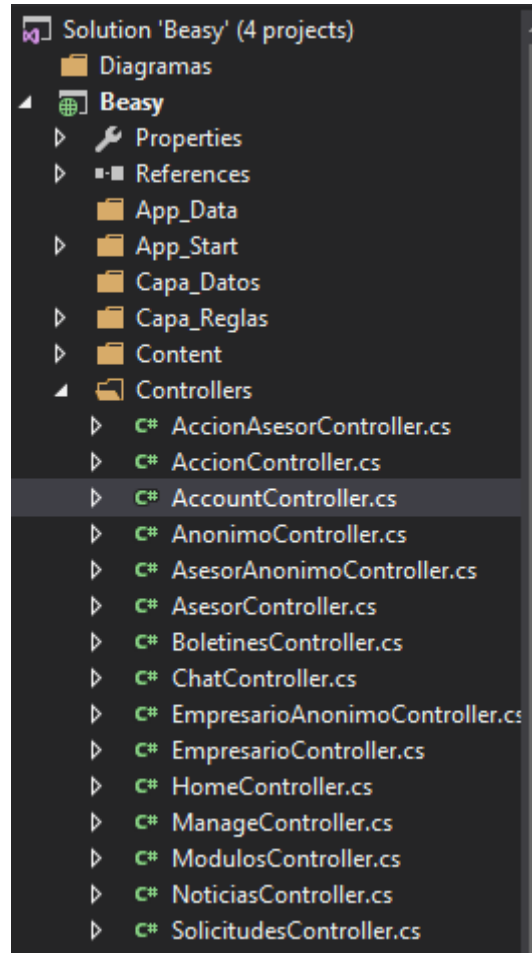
Solution 'Beasy' (4 projects)
Diagramas
Beasy
Properties
References
App_Data
App_Start
Capa_Datos
Capa_Reglas
Content
Controllers
C# AccionAsesorController.cs
C# AccionController.cs
C# AccountController.cs
C# AnonimoController.cs
C# AsesorAnonimoController.cs
C# AsesorController.cs
C# BoletinesController.cs
C# ChatController.cs
C# EmpresarioAnonimoController.cs
C# EmpresarioController.cs
C# HomeController.cs
C# ManageController.cs
C# ModulosController.cs
C# NoticiasController.cs
C# SolicitudesController.cs